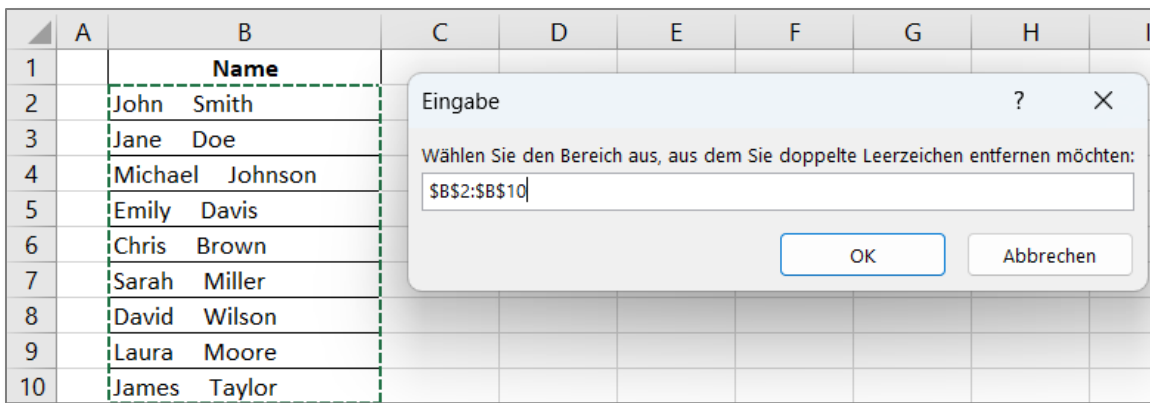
|  | A | B | C | D | E | F | G | H |
|---|---|---|---|---|---|---|---|---|
| 1 |  | Name |  |  |  |  |  |  |
| 2 |  | John Smith |  |  |  |  |  |  |
| 3 |  | Jane Doe |  |  |  |  |  |  |
| 4 |  | Michael Johnson |  |  |  |  |  |  |
| 5 |  | Emily Davis |  |  |  |  |  |  |
| 6 |  | Chris Brown |  |  |  |  |  |  |
| 7 |  | Sarah Miller |  |  |  |  |  |  |
| 8 |  | David Wilson |  |  |  |  |  |  |
| 9 |  | Laura Moore |  |  |  |  |  |  |
| 10 |  | James Taylor |  |  |  |  |  |  |

Eingabe
?
Wählen Sie den Bereich aus, aus dem Sie doppelte Leerzeichen entfernen möchten:
$B$2:$B$10
OK
Abbrechen